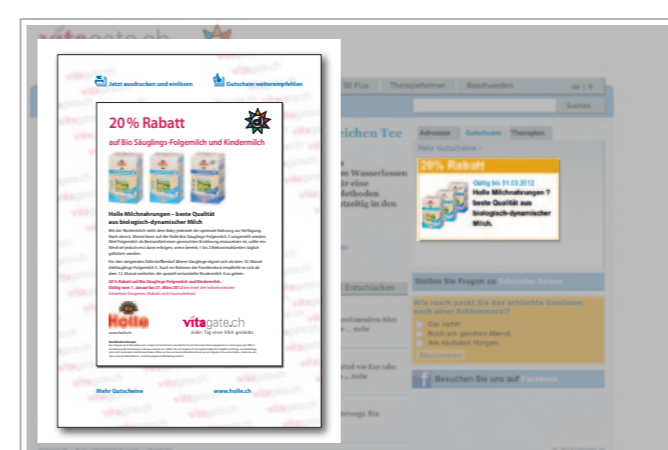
Jetzt ausdrucken und einlösen

Gutschein weiterempfehlen

20% Rabatt

auf Bio Säuglings-Folgemilch und Kindermilch

Holle Milchnahrungen – beste Qualität aus biologisch-dynamischer Milch

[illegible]

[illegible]

20% Rabatt auf Bio Säuglings-Folgemilch und Kindermilch. Gültig vom 1. Januar bis 31. März 2012 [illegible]

Holle

vitagate.ch
Jeden Tag einen Klick gesünder.

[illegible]

Mehr Gutscheine

www.holle.ch

vitagate.ch

SE Plus Therapieformen Beschwerden

Suchen

eichen Tee

Wasserlassen

Adressen Gutscheine Therapien

Mehr Gutscheine

20% Rabatt

Gültig bis 31.03.2012
Holle Milchnahrungen ? beste Qualität aus biologisch-dynamischer Milch.

Stellen Sie Fragen zu Schüssler Salzen

Wie rasch packt Sie das schlechte Gewissen nach einer Schlemmerei?

Gar nicht!
Noch am gleichen Abend.
Am nächsten Morgen.

Abstimmen

Besuchen Sie uns auf Facebook

Entschlacken